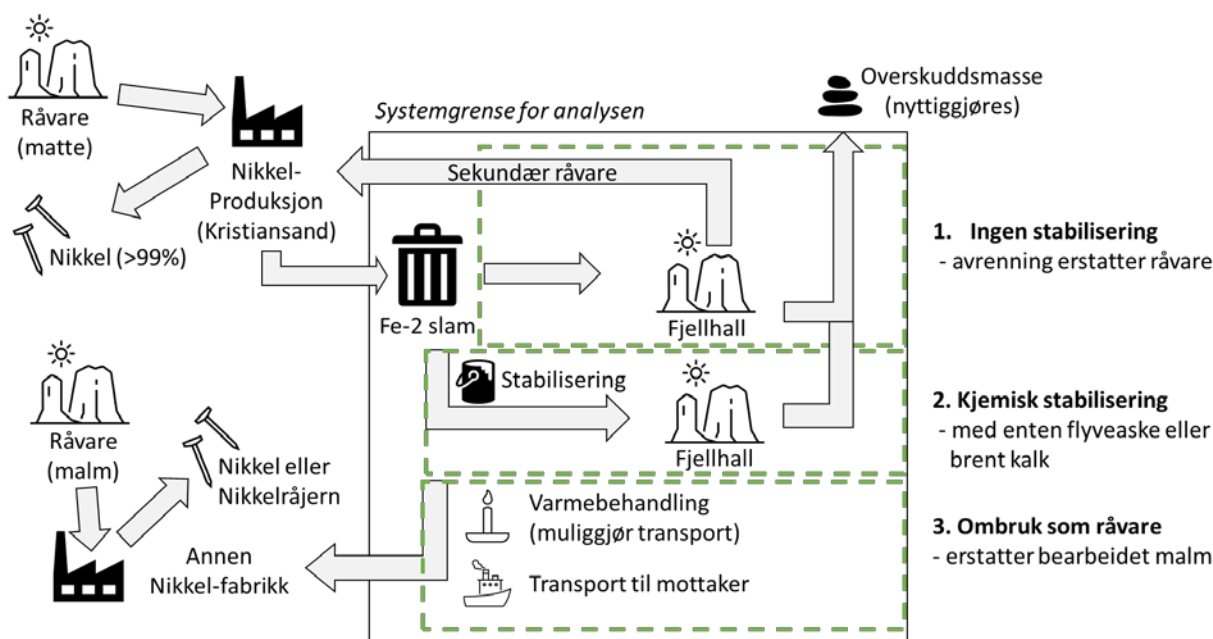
Råvare (matte)

Nikkel-Produksjon (Kristiansand)

Nikkel (>99%)

Systemgrense for analysen

Overskuddsmasse (nyttiggjøres)

Sekundær råvare

Fe-2 slam

Fjellhall

1. Ingen stabilisering
- avrenning erstatter råvare

Stabilisering

Fjellhall

2. Kjemisk stabilisering
- med enten flyveaske eller brent kalk

Råvare (malm)

Nikkel eller Nikkelråjern

Varmebehandling (muliggjør transport)

3. Ombruk som råvare
- erstatter bearbeidet malm

Annen Nikkel-fabrikk

Transport til mottaker